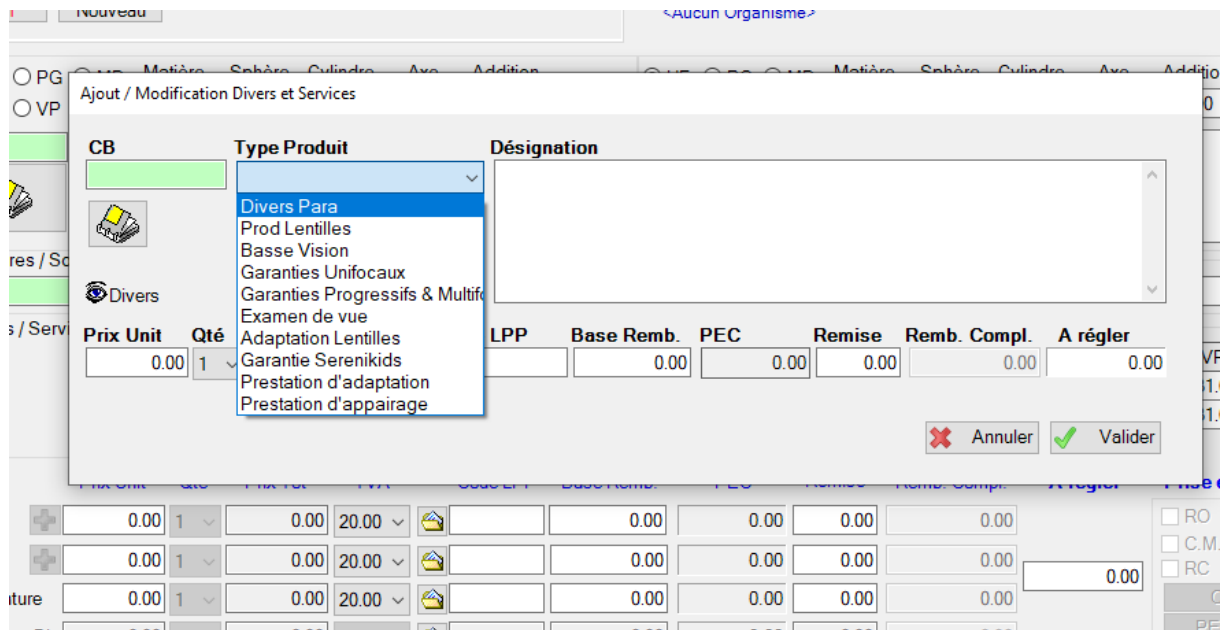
Nouveau
<Aucun Organisme>
PG
VP
res / Sc
s / Servi
Ajout / Modification Divers et Services
CB
Type Produit
Désignation
Divers Para
Prod Lentilles
Basse Vision
Garanties Unifocaux
Garanties Progressifs & Multifo
Examen de vue
Adaptation Lentilles
Garantie Serenikids
Prestation d'adaptation
Prestation d'appairage
Divers
Prix Unit
Qté
LPP
Base Remb.
PEC
Remise
Remb. Compl.
A régler
0.00
1
0.00
0.00
0.00
0.00
0.00
Annuler
Valider
0.00 | 1 | 0.00 | 20.00 | | 0.00 | 0.00 | 0.00 | 0.00
0.00 | 1 | 0.00 | 20.00 | | 0.00 | 0.00 | 0.00 | 0.00
ture 0.00 | 1 | 0.00 | 20.00 | | 0.00 | 0.00 | 0.00 | 0.00
0.00
RO
C.M.
RC